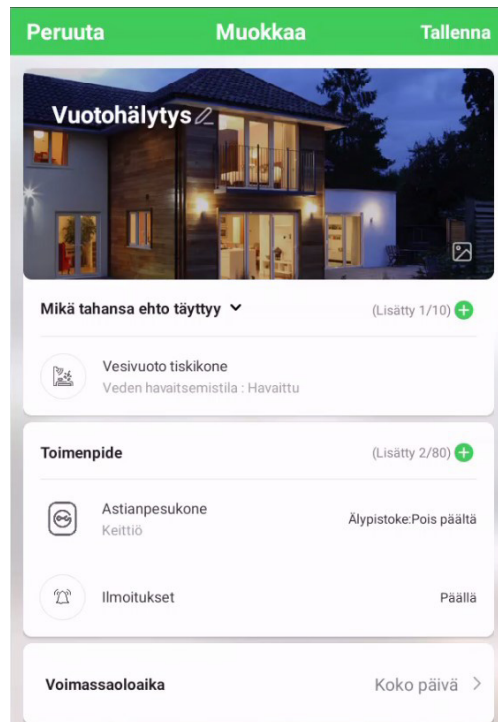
Peruuta Muokkaa Tallenna

Vuotohälytys

Mikä tahansa ehto täyttyy (Lisätty 1/10)

Vesivuoto tiskikone
Veden havaitsemistila : Havaittu

Toimenpide (Lisätty 2/80)

Astianpesukone
Keittiö
Älypistoke:Pois päältä

Ilmoitukset
Päällä

Voimassaoloaika
Koko päivä >